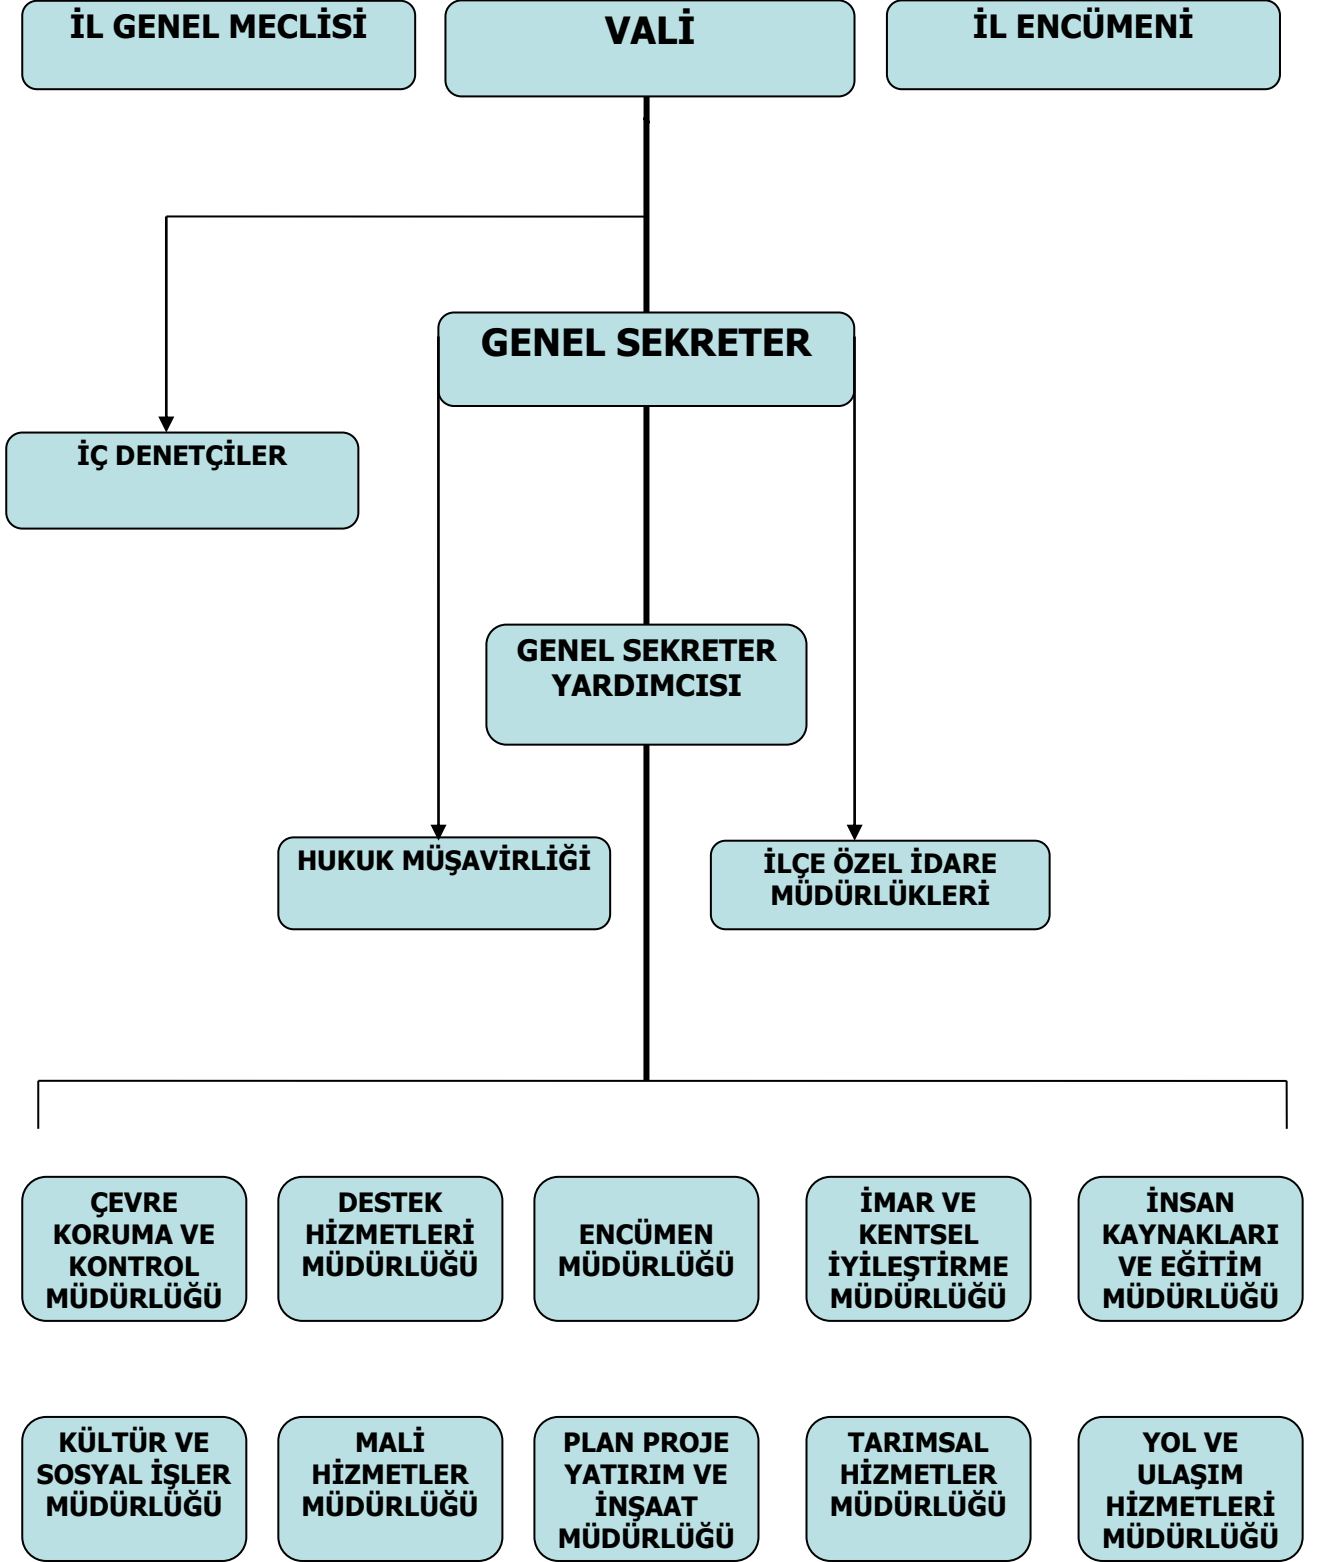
İL GENEL MECLİSİ

VALİ

İL ENCÜMENİ

GENEL SEKRETER

İÇ DENETÇİLER

GENEL SEKRETER YARDIMCISI

HUKUK MÜŞAVİRLİĞİ

İLÇE ÖZEL İDARE MÜDÜRLÜKLERİ

ÇEVRE KORUMA VE KONTROL MÜDÜRLÜĞÜ

DESTEK HİZMETLERİ MÜDÜRLÜĞÜ

ENCÜMEN MÜDÜRLÜĞÜ

İMAR VE KENTSEL İYİLEŞTİRME MÜDÜRLÜĞÜ

İNSAN KAYNAKLARI VE EĞİTİM MÜDÜRLÜĞÜ

KÜLTÜR VE SOSYAL İŞLER MÜDÜRLÜĞÜ

MALİ HİZMETLER MÜDÜRLÜĞÜ

PLAN PROJE YATIRIM VE İNŞAAT MÜDÜRLÜĞÜ

TARIMSAL HİZMETLER MÜDÜRLÜĞÜ

YOL VE ULAŞIM HİZMETLERİ MÜDÜRLÜĞÜ